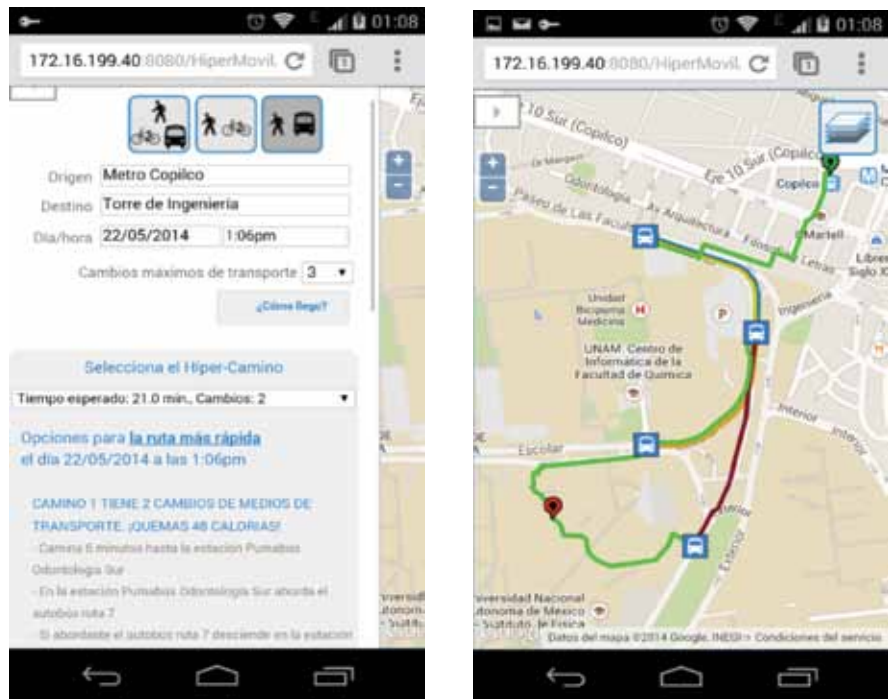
01:08

172.16.199.40:8080/HiperMovil

Origen Metro Copilco

Destino Torre de Ingenieria

Dia/hora 22/05/2014 1:06pm

Cambios maximos de transporte 3

¿Cómo llego?

Selecciona el Hiper-Camino

Tiempo esperado: 21.0 min., Cambios: 2

Opciones para la ruta más rápida el dia 22/05/2014 a las 1:06pm

CAMINO 1 TIENE 2 CAMBIOS DE MEDIOS DE TRANSPORTE. ¡QUEMAS 48 CALORIAS!

- Camina 5 minutos hasta la estacion Pumabus Odontologia Sur

- En la estación Pumabus Odontologia Sur aborda el autobus ruta 7

- Si abordaste el autobus ruta 7 desciende en la estacion

01:08

172.16.199.40:8080/HiperMovil

10 Sur (Copilco)

Eje 10 Sur (Copilco)

Copilco

Odontologia

Paseo de Las Facultades

Av Arquitectura

Martell

Letras

Librer Siglo X

Ingenieria

Unidad Biopsima Medicina

UNAM. Centro de Informática de la Facultad de Química

Escolar

Interior

Universidad Nacional Autonoma de Mexico - Instituto de Fisica

Datos del mapa ©2014 Google, INEGI - Condiciones del servicio